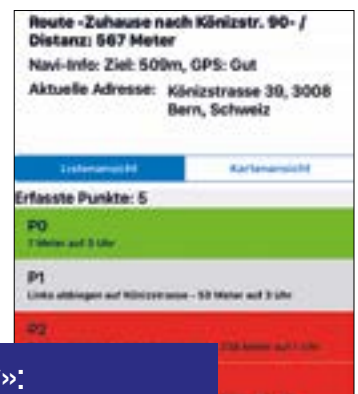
Route «Zuhause nach Könizstr. 90» / Distanz: 567 Meter

Navi-Info: Ziel: 509m, GPS: Gut

Aktuelle Adresse: Könizstrasse 39, 3008 Bern, Schweiz

Listenansicht | Kartenansicht

Erfasste Punkte: 5

P0
7 Meter auf 3 Uhr

P1
Links abbiegen auf Könizstrasse – 53 Meter auf 3 Uhr

P2
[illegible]

»: